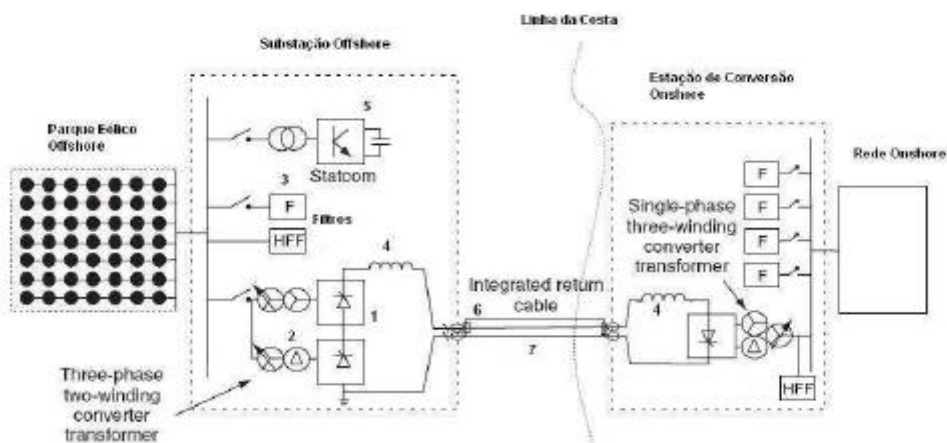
Linha da Costa

Substação Offshore

Estação de Conversão Onshore

Parque Eólico Offshore

5

Statcom

3

F

Filtros

HFF

4

1

2

Three-phase two-winding converter transformer

Integrated return cable

6

7

4

Single-phase three-winding converter transformer

F

F

F

F

Rede Onshore

HFF